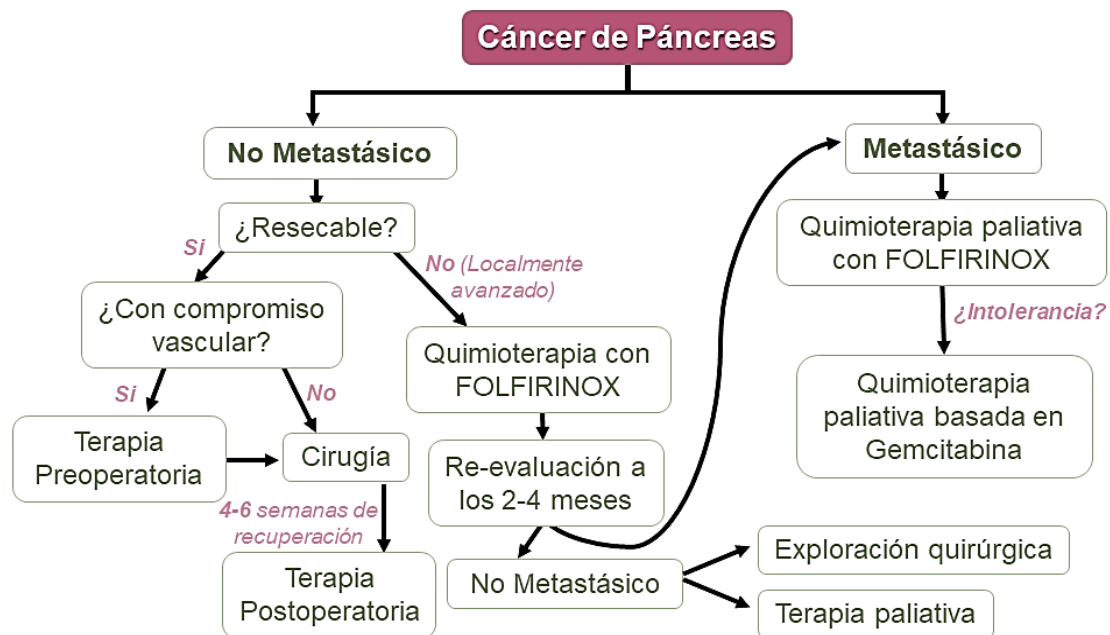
Cáncer de Páncreas

No Metastásico

¿Resecable?

Si

¿Con compromiso vascular?

Si

Terapia Preoperatoria

No

Cirugía

4-6 semanas de recuperación

Terapia Postoperatoria

No (Localmente avanzado)

Quimioterapia con FOLFIRINOX

Re-evaluación a los 2-4 meses

No Metastásico

Exploración quirúrgica

Terapia paliativa

Metastásico

Quimioterapia paliativa con FOLFIRINOX

¿Intolerancia?

Quimioterapia paliativa basada en Gemcitabina